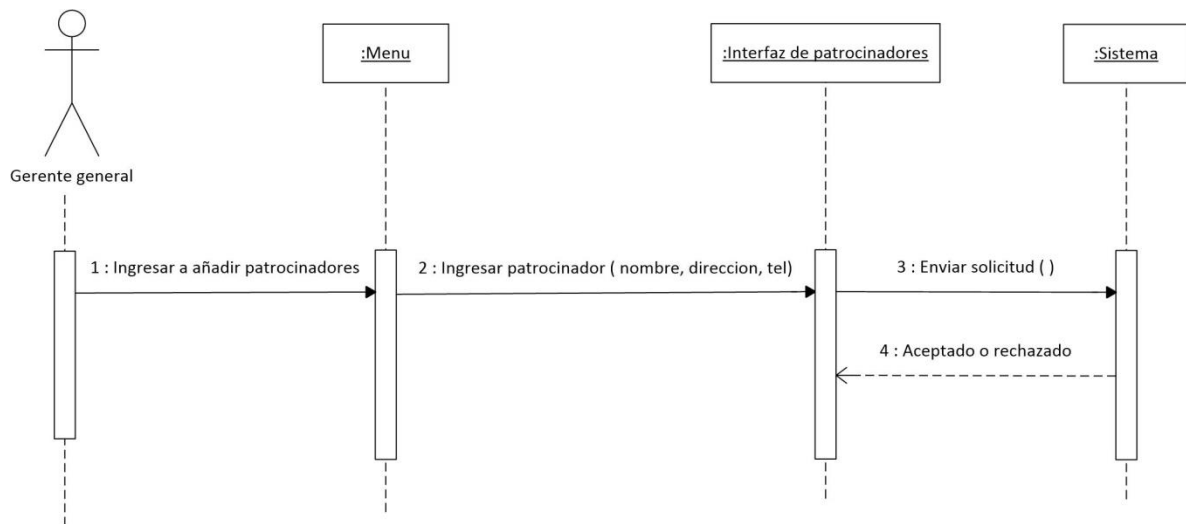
:Menu

:Interfaz de patrocinadores

:Sistema

Gerente general

1 : Ingresar a añadir patrocinadores

2 : Ingresar patrocinador ( nombre, direccion, tel)

3 : Enviar solicitud ( )

4 : Aceptado o rechazado